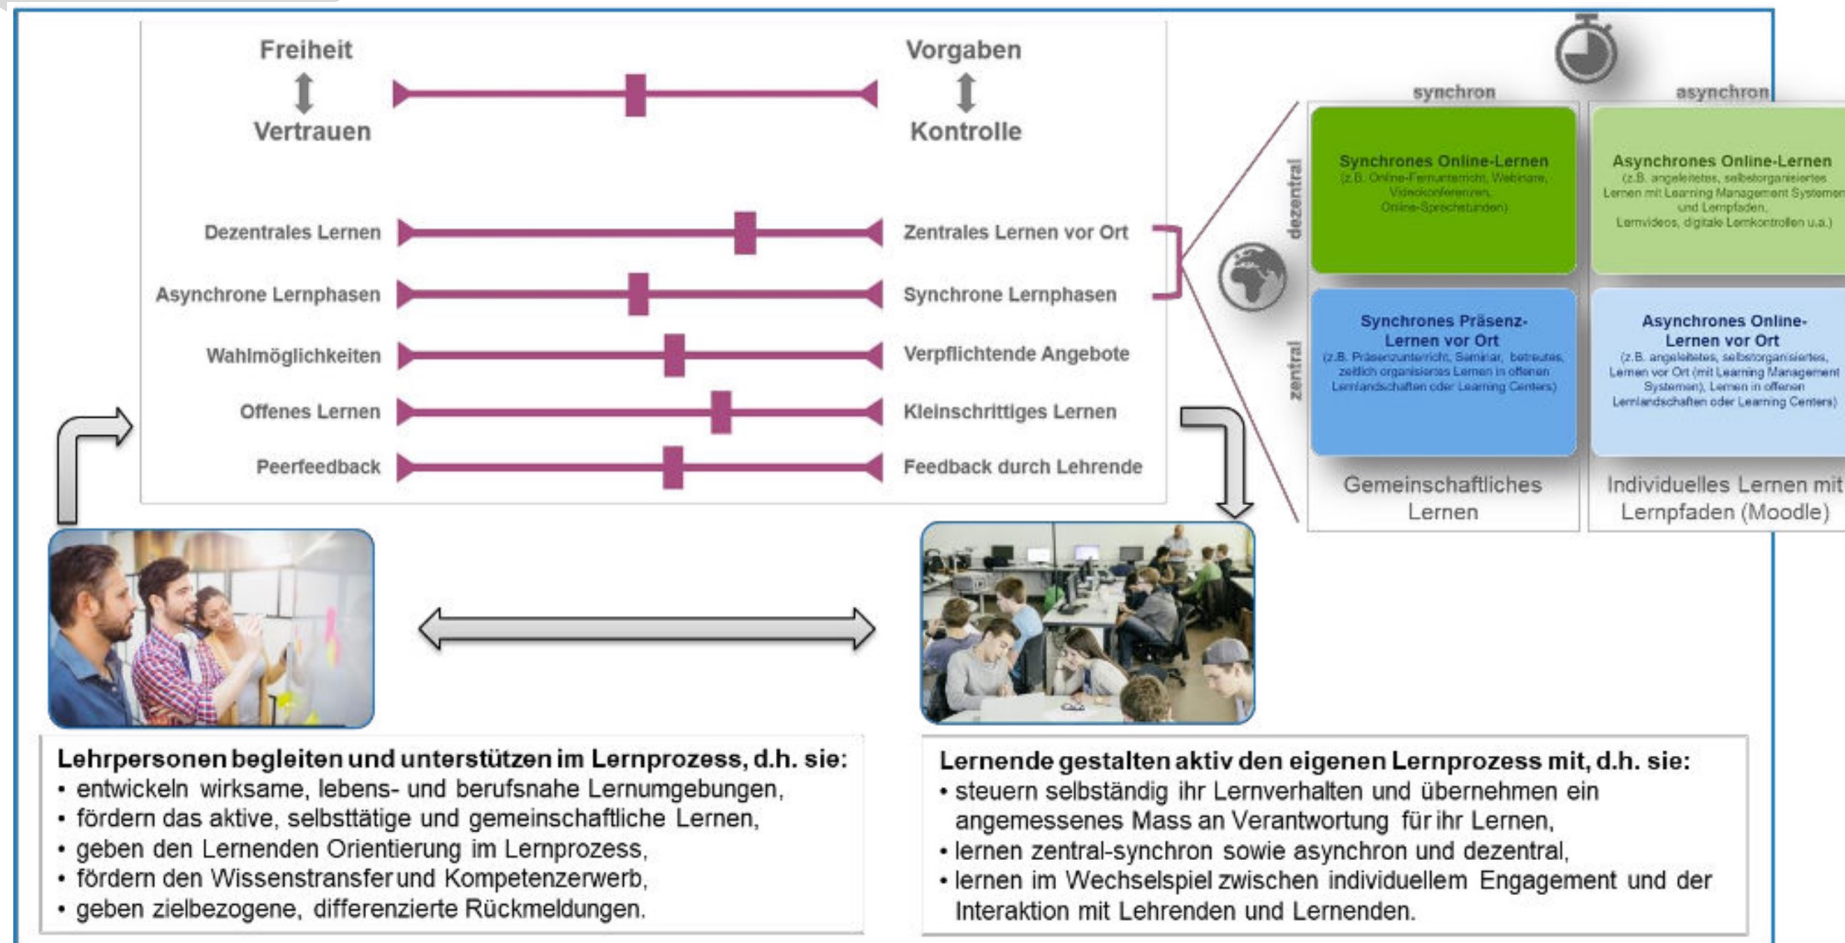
Freiheit
Vertrauen

Vorgaben
Kontrolle

Dezentrales Lernen — Zentrales Lernen vor Ort

Asynchrone Lernphasen — Synchrone Lernphasen

Wahlmöglichkeiten — Verpflichtende Angebote

Offenes Lernen — Kleinschrittiges Lernen

Peerfeedback — Feedback durch Lehrende

synchron

asynchron

dezentral

zentral

Synchrones Online-Lernen
(z.B. Online-Fernunterricht, Webinare, Videokonferenzen, Online-Sprechstunden)

Asynchrones Online-Lernen
(z.B. angeleitetes, selbstorganisiertes Lernen mit Learning Management Systemen und Lernpfaden, Lernvideos, digitale Lernkontrollen u.a.)

Synchrones Präsenz-Lernen vor Ort
(z.B. Präsenzunterricht, Seminar, betreutes, zeitlich organisiertes Lernen in offenen Lernlandschaften oder Learning Centers)

Asynchrones Online-Lernen vor Ort
(z.B. angeleitetes, selbstorganisiertes Lernen vor Ort (mit Learning Management Systemen), Lernen in offenen Lernlandschaften oder Learning Centers)

Gemeinschaftliches Lernen

Individuelles Lernen mit Lernpfaden (Moodle)

Lehrpersonen begleiten und unterstützen im Lernprozess, d.h. sie:
• entwickeln wirksame, lebens- und berufsnahe Lernumgebungen,
• fördern das aktive, selbsttätige und gemeinschaftliche Lernen,
• geben den Lernenden Orientierung im Lernprozess,
• fördern den Wissenstransfer und Kompetenzerwerb,
• geben zielbezogene, differenzierte Rückmeldungen.

Lernende gestalten aktiv den eigenen Lernprozess mit, d.h. sie:
• steuern selbständig ihr Lernverhalten und übernehmen ein angemessenes Mass an Verantwortung für ihr Lernen,
• lernen zentral-synchron sowie asynchron und dezentral,
• lernen im Wechselspiel zwischen individuellem Engagement und der Interaktion mit Lehrenden und Lernenden.